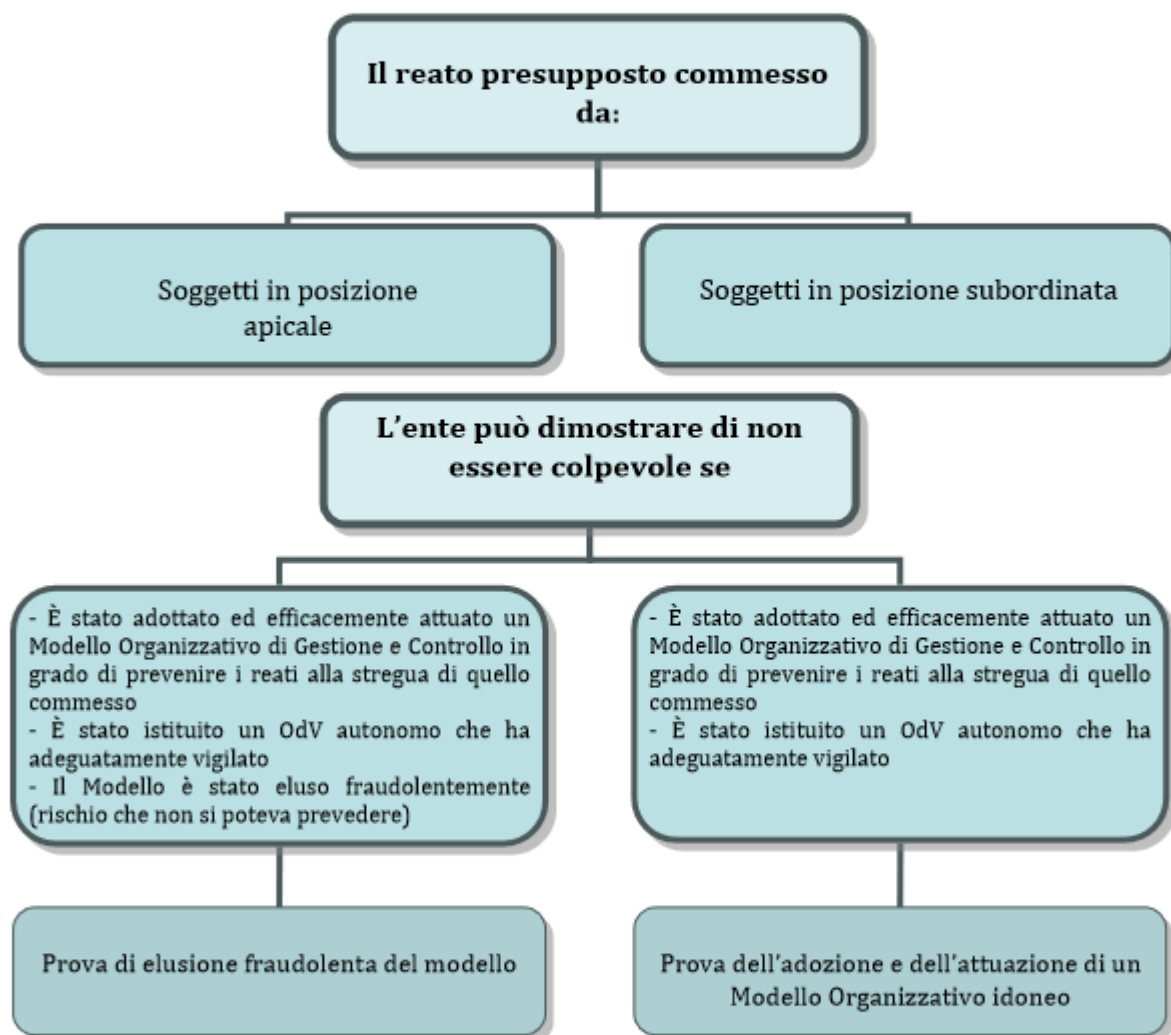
Il reato presupposto commesso da:

Soggetti in posizione apicale

Soggetti in posizione subordinata

L'ente può dimostrare di non essere colpevole se

- È stato adottato ed efficacemente attuato un Modello Organizzativo di Gestione e Controllo in grado di prevenire i reati alla stregua di quello commesso
- È stato istituito un OdV autonomo che ha adeguatamente vigilato
- Il Modello è stato eluso fraudolentemente (rischio che non si poteva prevedere)

- È stato adottato ed efficacemente attuato un Modello Organizzativo di Gestione e Controllo in grado di prevenire i reati alla stregua di quello commesso
- È stato istituito un OdV autonomo che ha adeguatamente vigilato

Prova di elusione fraudolenta del modello

Prova dell'adozione e dell'attuazione di un Modello Organizzativo idoneo